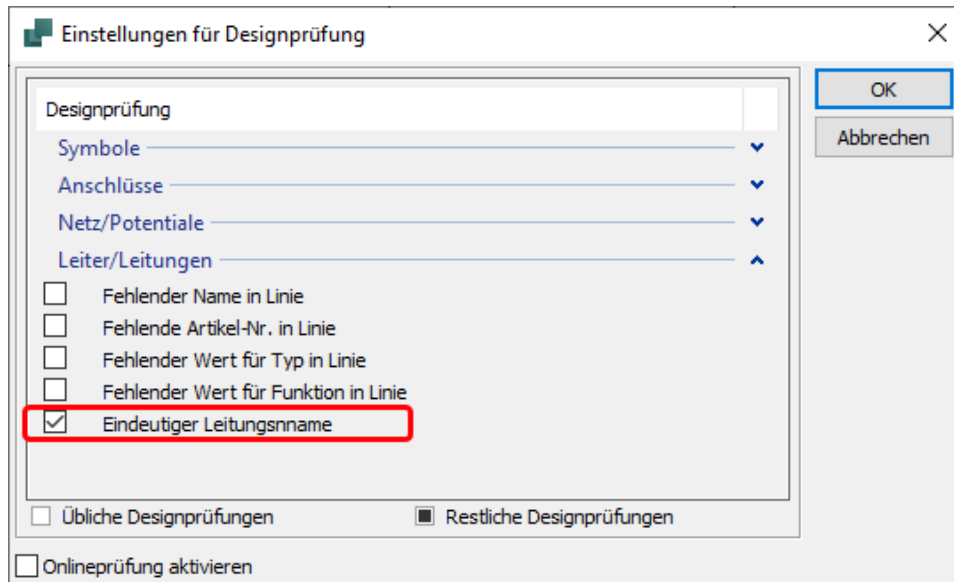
Einstellungen für Designprüfung

Designprüfung

Symbole

Anschlüsse

Netz/Potentiale

Leiter/Leitungen

Fehlender Name in Linie

Fehlende Artikel-Nr. in Linie

Fehlender Wert für Typ in Linie

Fehlender Wert für Funktion in Linie

Eindeutiger Leitungsname

Übliche Designprüfungen

Restliche Designprüfungen

Onlineprüfung aktivieren

OK

Abbrechen